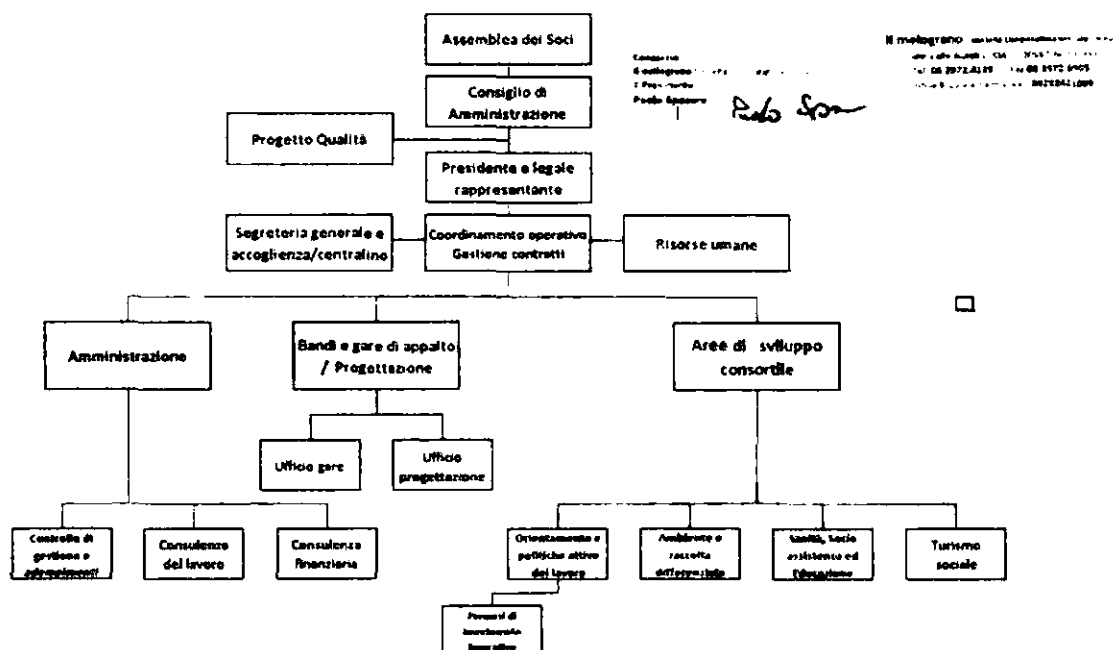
Assemblea dei Soci

Consiglio di Amministrazione

Progetto Qualità

Presidente e legale rappresentante

Segreteria generale e accoglienza/centralino

Coordinamento operativo Gestione contratti

Risorse umane

Amministrazione

Bandi e gare di appalto / Progettazione

Aree di sviluppo consortile

Ufficio gare

Ufficio progettazione

Controllo di gestione e adempimenti

Consulenze del lavoro

Consulenza finanziaria

Orientamento e politiche attive del lavoro

Ambiente e raccolta differenziata

Sanità, Socio assistenza ed Educazione

Turismo sociale

Percorsi di inserimento lavorativo

Il melograno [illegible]
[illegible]
Tel 06 2072.4129 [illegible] 06 2072.6905
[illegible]

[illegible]
Il melograno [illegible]
Il Presidente
Paolo Spanò
Paolo Spanò